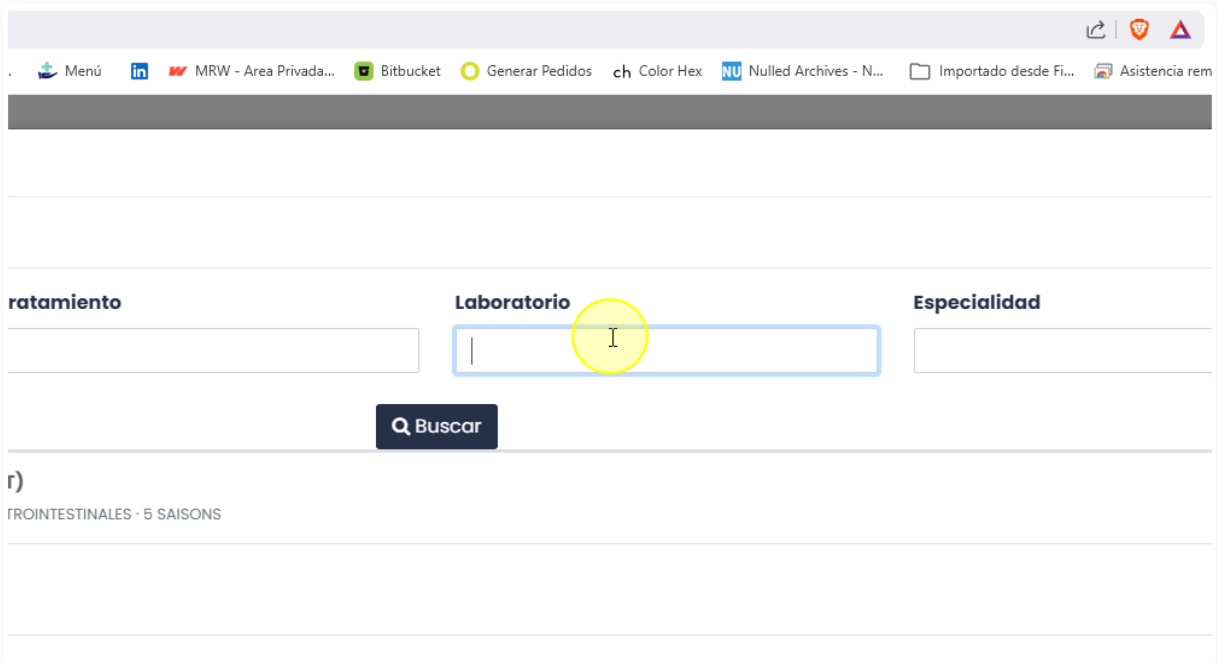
Menú MRW - Area Privada... Bitbucket Generar Pedidos ch Color Hex NU Nulled Archives - N... Importado desde Fi... Asistencia rem

ratamiento

Laboratorio

Especialidad

Buscar

r)

TROINTESTINALES · 5 SAISONS